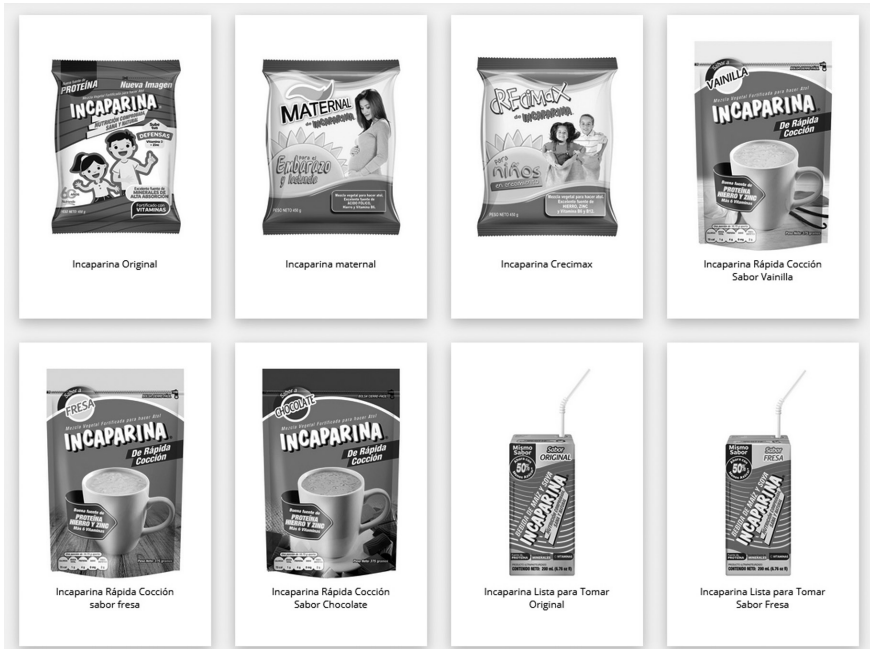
PROTEÍNA
Nueva Imagen
INCAPARINA
DEFENSAS
Fortificado con VITAMINAS

Incaparina Original

MATERNAL
de INCAPARINA
Para el Embarazo y lactancia

Incaparina maternal

CRECIMAX
de INCAPARINA
Para niños

Incaparina Crecimax

VAINILLA
INCAPARINA
De Rápida Cocción

Incaparina Rápida Cocción Sabor Vainilla

FRESA
INCAPARINA
De Rápida Cocción
PROTEÍNA HIERRO Y ZINC

Incaparina Rápida Cocción sabor fresa

CHOCOLATE
INCAPARINA
De Rápida Cocción
PROTEÍNA HIERRO Y ZINC

Incaparina Rápida Cocción Sabor Chocolate

Mismo Sabor
Sabor ORIGINAL
50%
INCAPARINA

Incaparina Lista para Tomar Original

Mismo Sabor
Sabor FRESA
50%
INCAPARINA

Incaparina Lista para Tomar Sabor Fresa